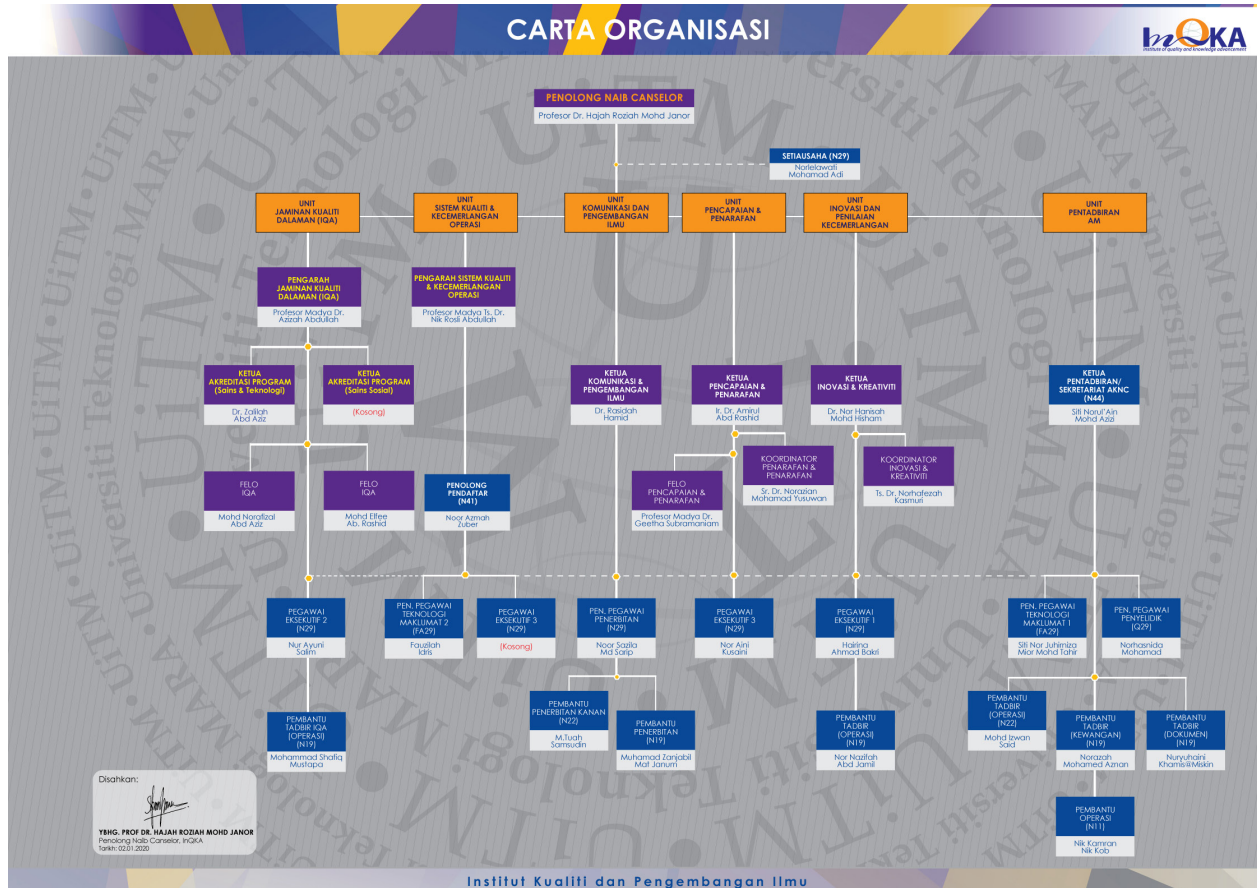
CARTA ORGANISASI

InQKA
Institute of quality and knowledge advancement

PENOLONG NAIB CANSELOR
Profesor Dr. Hajah Roziah Mohd Janor

SETIAUSAHA (N29)
Norlelawati Mohamad Adi

UNIT JAMINAN KUALITI DALAMAN (IQA)

UNIT SISTEM KUALITI & KECEMERLANGAN OPERASI

UNIT KOMUNIKASI DAN PENGEMBANGAN ILMU

UNIT PENCAPAIAN & PENARAFAN

UNIT INOVASI DAN PENILAIAN KECEMERLANGAN

UNIT PENTADBIRAN AM

PENGARAH JAMINAN KUALITI DALAMAN (IQA)
Profesor Madya Dr. Azizah Abdullah

PENGARAH SISTEM KUALITI & KECEMERLANGAN OPERASI
Profesor Madya Ts. Dr. Nik Rosli Abdullah

KETUA AKREDITASI PROGRAM (Sains & Teknologi)
Dr. Zalilah Abd Aziz

KETUA AKREDITASI PROGRAM (Sains Sosial)
(Kosong)

KETUA KOMUNIKASI & PENGEMBANGAN ILMU
Dr. Rasidah Hamid

KETUA PENCAPAIAN & PENARAFAN
Ir. Dr. Amirul Abd Rashid

KETUA INOVASI & KREATIVITI
Dr. Nor Hanisah Mohd Hisham

KETUA PENTADBIRAN/ SEKRETARIAT AKNC (N44)
Siti Norul'Ain Mohd Azizi

FELO IQA
Mohd Norafizal Abd Aziz

FELO IQA
Mohd Elfee Ab. Rashid

PENOLONG PENDAFTAR (N41)
Noor Azmah Zuber

FELO PENCAPAIAN & PENARAFAN
Profesor Madya Dr. Geetha Subramaniam

KOORDINATOR PENARAFAN & PENARAFAN
Sr. Dr. Norazian Mohamad Yusuwan

KOORDINATOR INOVASI & KREATIVITI
Ts. Dr. Norhafezah Kasmuri

PEGAWAI EKSEKUTIF 2 (N29)
Nur Ayuni Salim

PEN. PEGAWAI TEKNOLOGI MAKLUMAT 2 (FA29)
Fauzilah Idris

PEGAWAI EKSEKUTIF 3 (N29)
(Kosong)

PEN. PEGAWAI PENERBITAN (N29)
Noor Sazila Md Sarip

PEGAWAI EKSEKUTIF 3 (N29)
Nor Aini Kusaini

PEGAWAI EKSEKUTIF 1 (N29)
Hairina Ahmad Bakri

PEN. PEGAWAI TEKNOLOGI MAKLUMAT 1 (FA29)
Siti Nor Juhimiza Mior Mohd Tahir

PEN. PEGAWAI PENYELIDIK (Q29)
Norhasnida Mohamad

PEMBANTU TADBIR IQA (OPERASI) (N19)
Mohammad Shafiq Mustapa

PEMBANTU PENERBITAN KANAN (N22)
M.Tuah Samsudin

PEMBANTU PENERBITAN (N19)
Muhamad Zanjabil Mat Janum

PEMBANTU TADBIR (OPERASI) (N19)
Nor Nazifah Abd Jamil

PEMBANTU TADBIR (OPERASI) (N22)
Mohd Izwan Said

PEMBANTU TADBIR (KEWANGAN) (N19)
Norazah Mohamed Azman

PEMBANTU TADBIR (DOKUMEN) (N19)
Nuryuhaini Khamisili Miskin

PEMBANTU OPERASI (N11)
Nik Kamran Nik Kob

Disahkan:
YBHG. PROF DR. HAJAH ROZIAH MOHD JANOR
Penolong Naib Canselor, InQKA
Tarikh: 02.01.2020

Institut Kualiti dan Pengembangan Ilmu